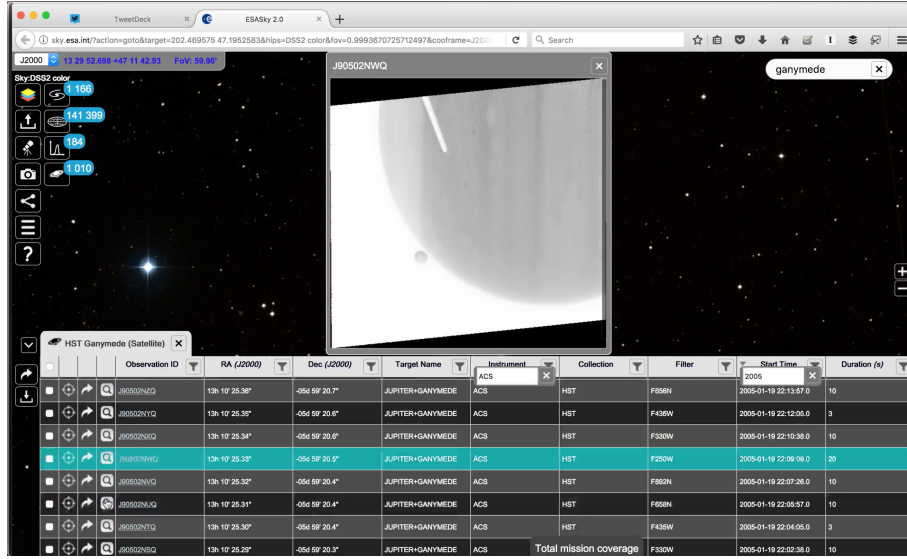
TweetDeck
ESASky 2.0
sky.esa.int/?action=goto&target=202.469575 47.1952583&hips=DSS2 color&fov=0.9993670725712497&cooframe=J200
Search
J2000 13 29 52.698 +47 11 42.93 FoV: 59.96°
Sky:DSS2 color
1 166
141 399
184
1 010
J90502NWQ
ganymede
HST Ganymede (Satellite)

| | | | | Observation ID | RA (J2000) | Dec (J2000) | Target Name | Instrument | Collection | Filter | Start Time | Duration (s) |
|---|---|---|---|---|---|---|---|---|---|---|---|---|
| | | | | | | | | ACS | | | 2005 | |
| | | | | J90502NZQ | 13h 10' 25.36" | -05d 59' 20.7" | JUPITER+GANYMEDE | ACS | HST | F656N | 2005-01-19 22:13:57.0 | 10 |
| | | | | J90502NYQ | 13h 10' 25.35" | -05d 59' 20.6" | JUPITER+GANYMEDE | ACS | HST | F435W | 2005-01-19 22:12:08.0 | 3 |
| | | | | J90502NXQ | 13h 10' 25.34" | -05d 59' 20.6" | JUPITER+GANYMEDE | ACS | HST | F330W | 2005-01-19 22:10:38.0 | 10 |
| | | | | J90502NWQ | 13h 10' 25.33" | -05d 59' 20.5" | JUPITER+GANYMEDE | ACS | HST | F250W | 2005-01-19 22:09:08.0 | 20 |
| | | | | J90502NVQ | 13h 10' 25.32" | -05d 59' 20.4" | JUPITER+GANYMEDE | ACS | HST | F892N | 2005-01-19 22:07:28.0 | 10 |
| | | | | J90502NUQ | 13h 10' 25.31" | -05d 59' 20.4" | JUPITER+GANYMEDE | ACS | HST | F658N | 2005-01-19 22:05:57.0 | 10 |
| | | | | J90502NTQ | 13h 10' 25.30" | -05d 59' 20.4" | JUPITER+GANYMEDE | ACS | HST | F435W | 2005-01-19 22:04:05.0 | 3 |
| | | | | J90502NSQ | 13h 10' 25.29" | -05d 59' 20.3" | JUPITER+GANYMEDE | ACS | | F330W | 2005-01-19 22:02:38.0 | 10 |

Total mission coverage